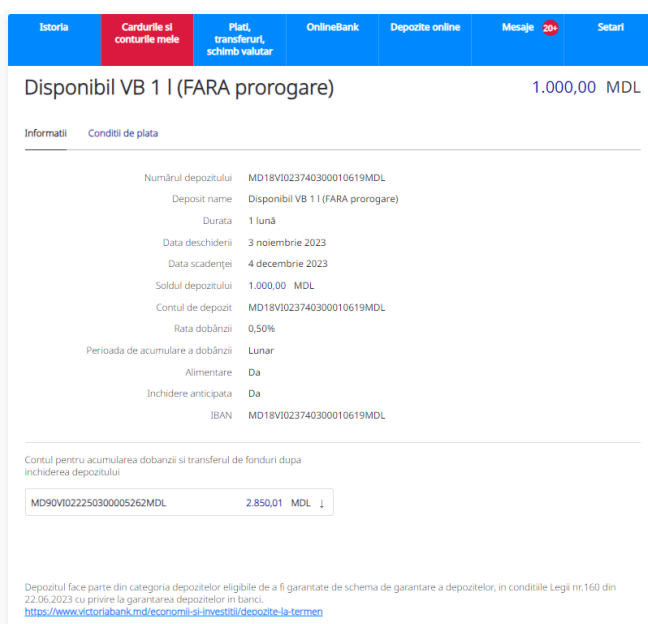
Istoria | Cardurile si conturile mele | Plati, transferuri, schimb valutar | OnlineBank | Depozite online | Mesaje 20+ | Setari

Disponibil VB 1 l (FARA prorogare)

1.000,00 MDL

Informatii | Conditii de plata

| | |
|---|---|
| Numărul depozitului | MD18VI023740300010619MDL |
| Deposit name | Disponibil VB 1 l (FARA prorogare) |
| Durata | 1 lună |
| Data deschiderii | 3 noiembrie 2023 |
| Data scadenţei | 4 decembrie 2023 |
| Soldul depozitului | 1.000,00 MDL |
| Contul de depozit | MD18VI023740300010619MDL |
| Rata dobânzii | 0,50% |
| Perioada de acumulare a dobânzii | Lunar |
| Alimentare | Da |
| Inchidere anticipata | Da |
| IBAN | MD18VI023740300010619MDL |

Contul pentru acumularea dobanzii si transferul de fonduri dupa inchiderea depozitului

MD90VI022250300005262MDL 2.850,01 MDL ↓

Depozitul face parte din categoria depozitelor eligibile de a fi garantate de schema de garantare a depozitelor, in conditiile Legii nr.160 din 22.06.2023 cu privire la garantarea depozitelor in banci.
https://www.victoriabank.md/economii-si-investitii/depozite-la-termen